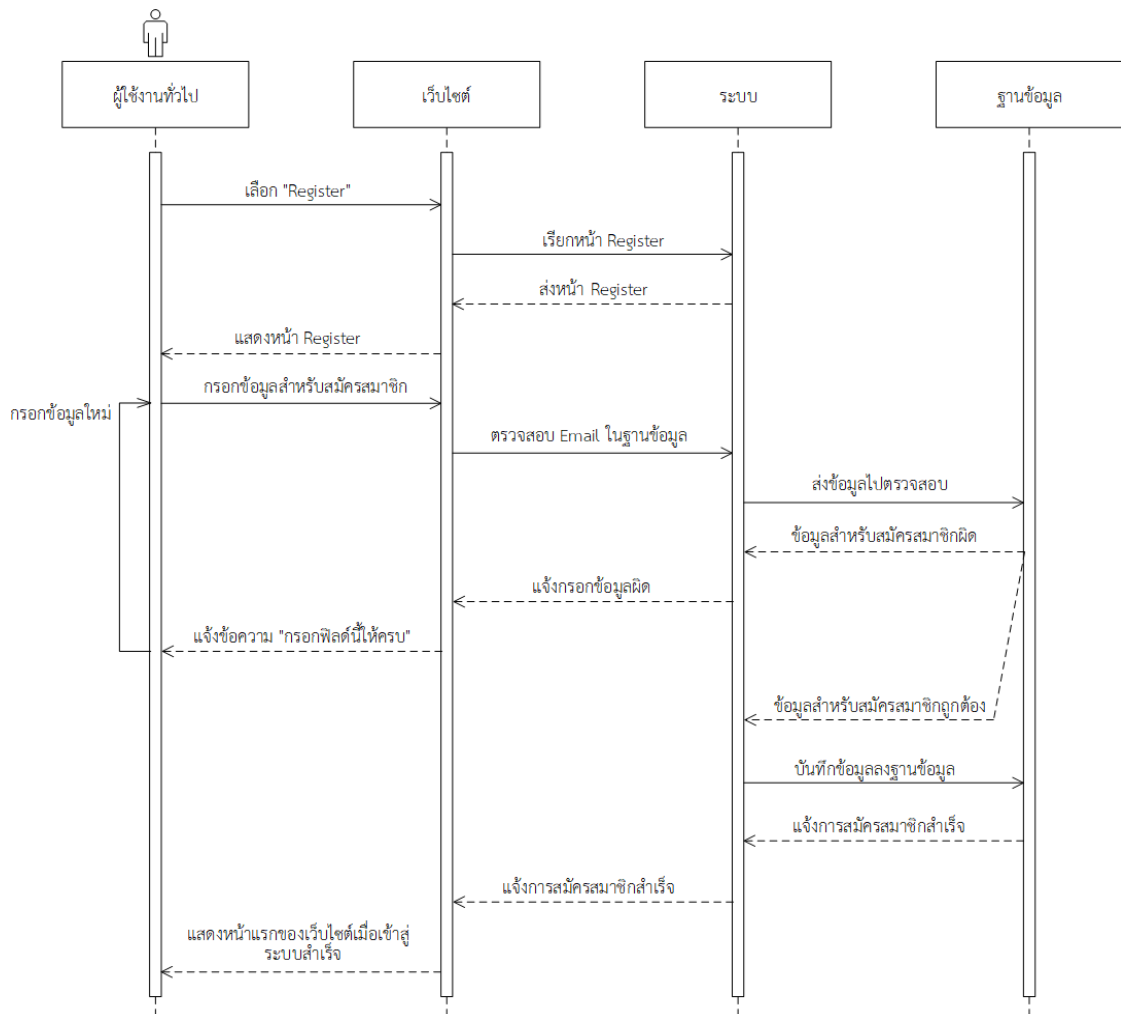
ผู้ใช้งานทั่วไป

เว็บไซต์

ระบบ

ฐานข้อมูล

เลือก "Register"

เรียกหน้า Register

ส่งหน้า Register

แสดงหน้า Register

กรอกข้อมูลสำหรับสมัครสมาชิก

กรอกข้อมูลใหม่

ตรวจสอบ Email ในฐานข้อมูล

ส่งข้อมูลไปตรวจสอบ

ข้อมูลสำหรับสมัครสมาชิกผิด

แจ้งกรอกข้อมูลผิด

แจ้งข้อความ "กรอกฟิลด์นี้ให้ครบ"

ข้อมูลสำหรับสมัครสมาชิกถูกต้อง

บันทึกข้อมูลลงฐานข้อมูล

แจ้งการสมัครสมาชิกสำเร็จ

แจ้งการสมัครสมาชิกสำเร็จ

แสดงหน้าแรกของเว็บไซต์เมื่อเข้าสู่ระบบสำเร็จ